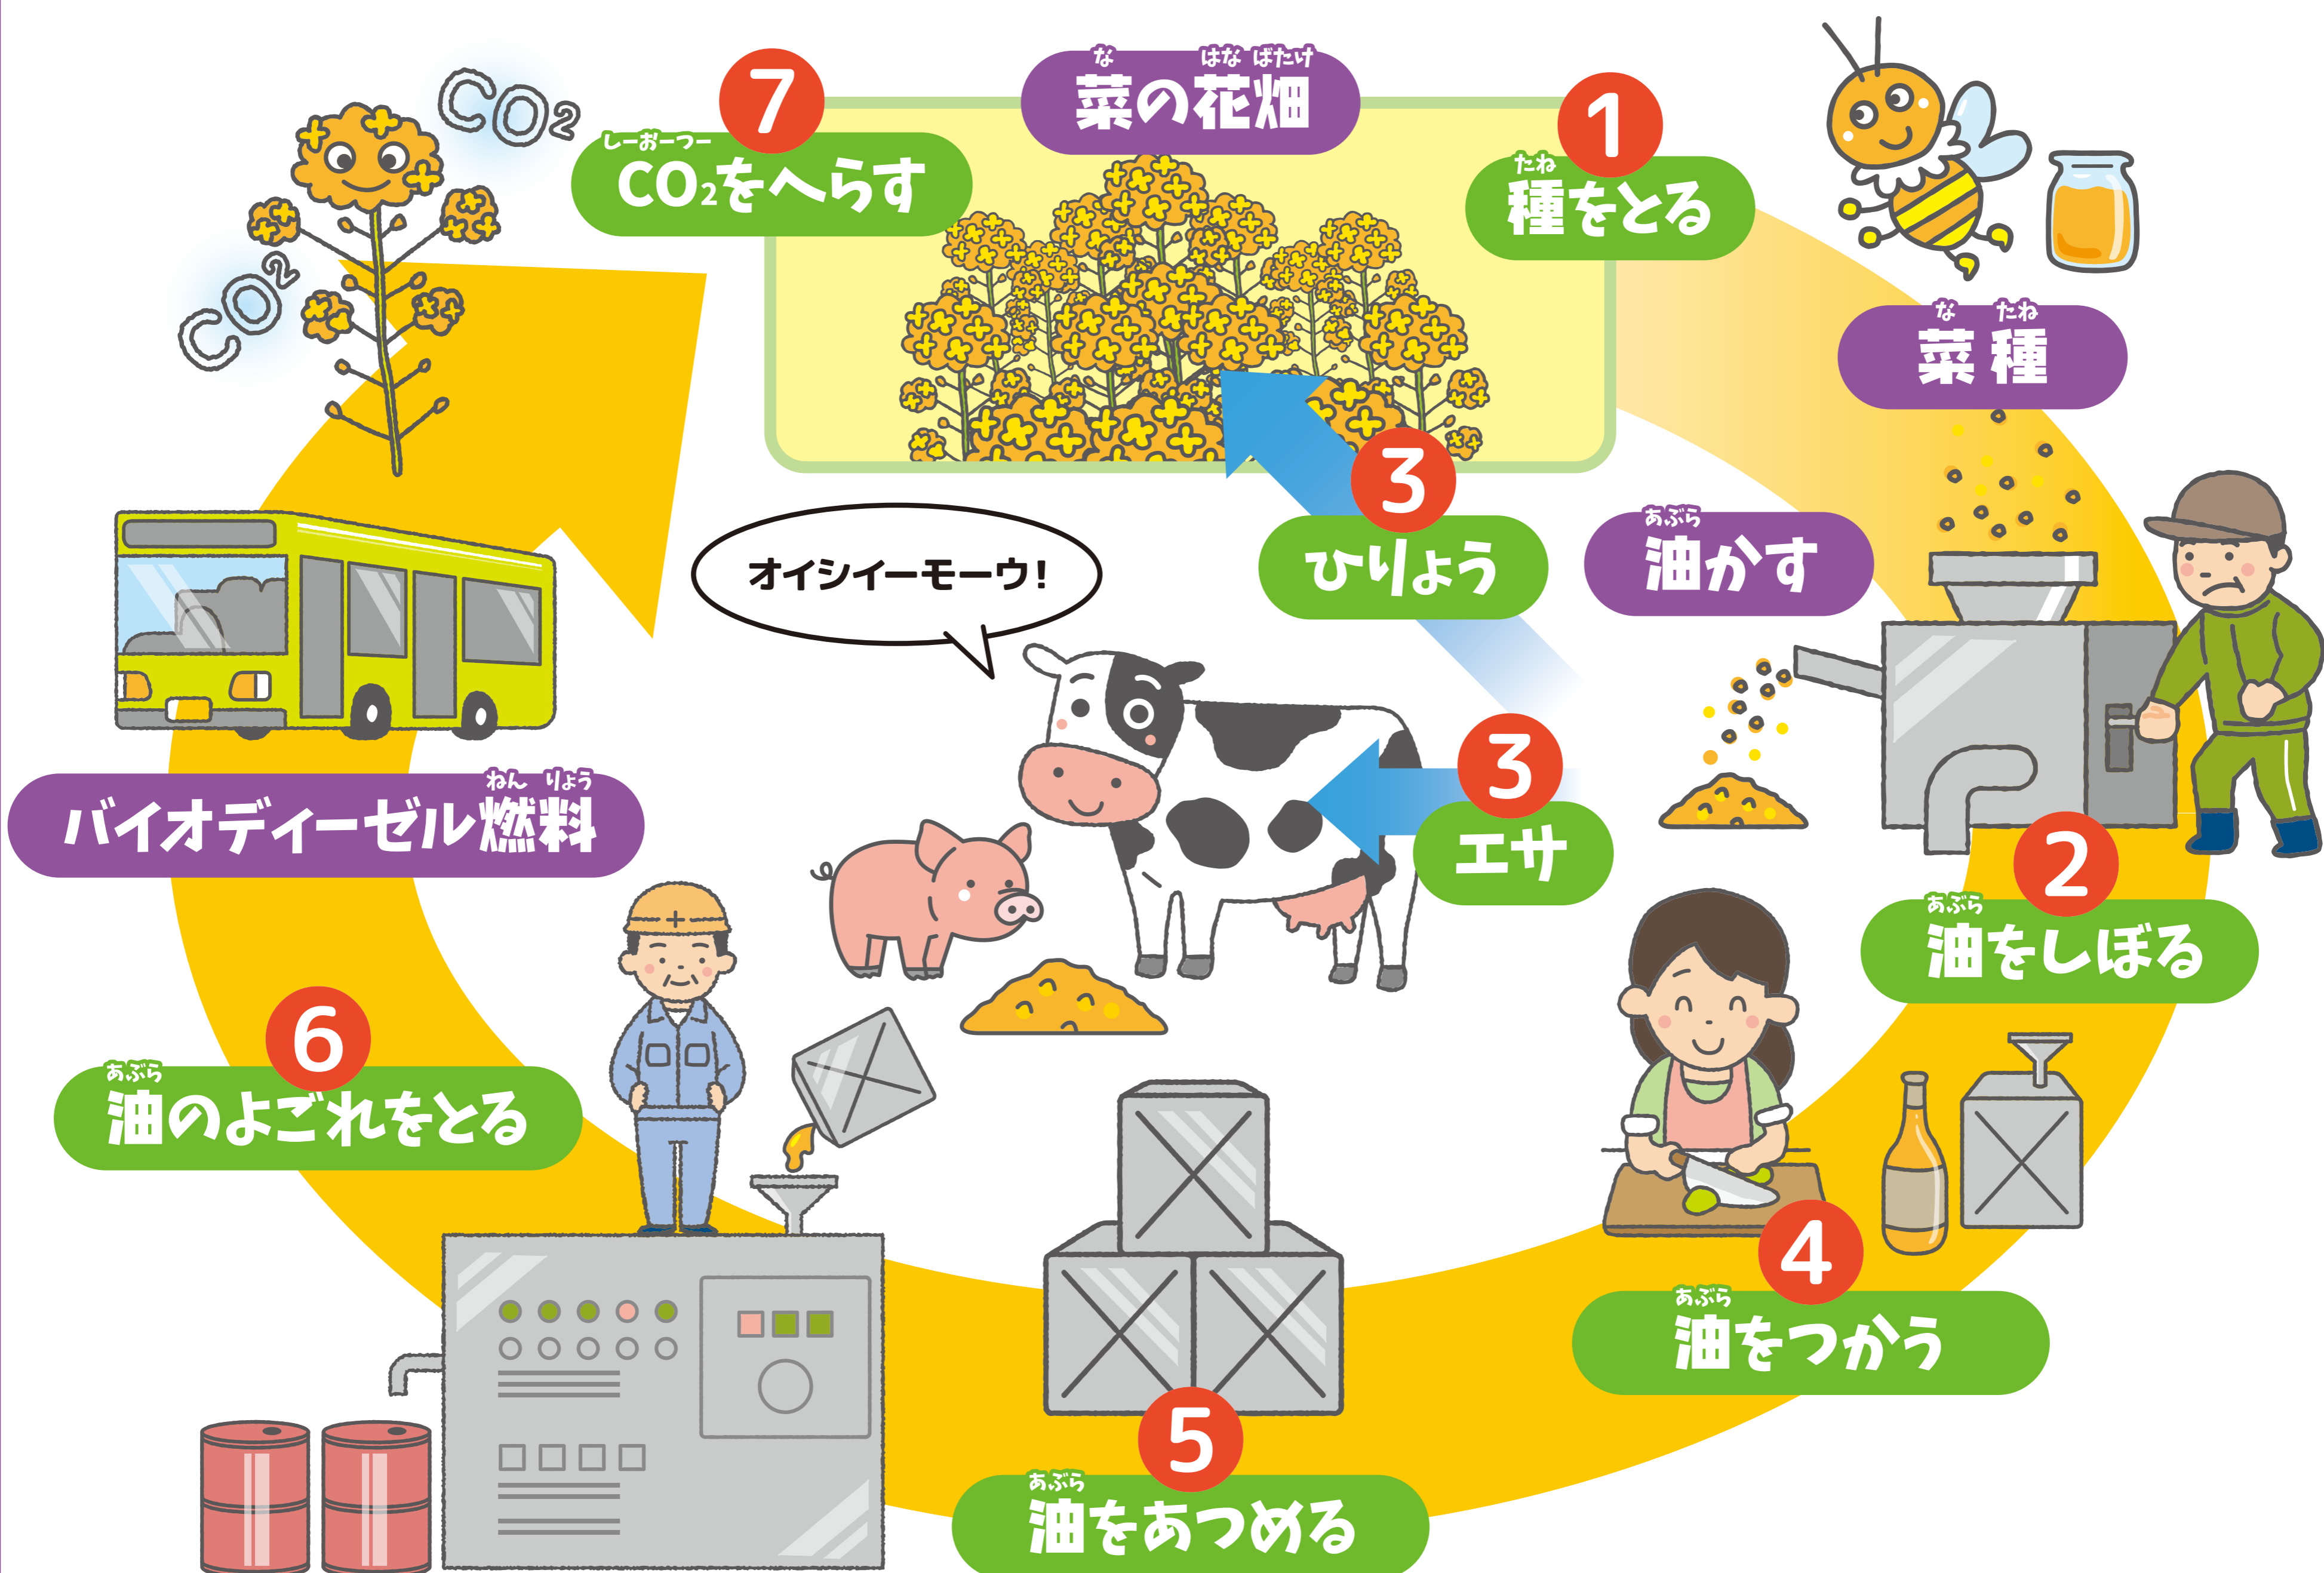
$CO_2$ $CO_2$

7
しーおーつー
$CO_2$をへらす

な はな ばたけ
菜の花畑

1
たね
種をとる

な たね
菜種

3
ひりょう

あぶら
油かす

オイシイーモーウ！

3
エサ

2
あぶら
油をしぼる

ねん りょう
バイオディーゼル燃料

6
あぶら
油のよごれをとる

4
あぶら
油をつかう

5
あぶら
油をあつめる